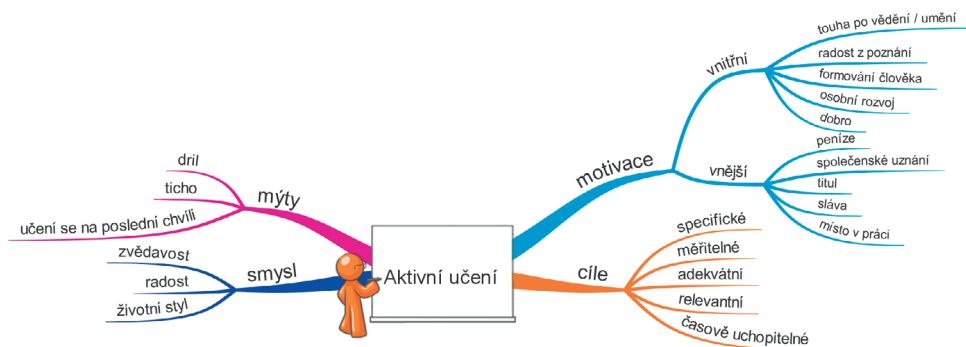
Aktivní učení

mýty
dril
ticho
učení se na poslední chvíli

smysl
zvědavost
radost
životní styl

motivace
vnitřní
touha po vědění / umění
radost z poznání
formování člověka
osobní rozvoj
dobro
vnější
peníze
společenské uznání
titul
sláva
místo v práci

cíle
specifické
měřitelné
adekvátní
relevantní
časově uchopitelné